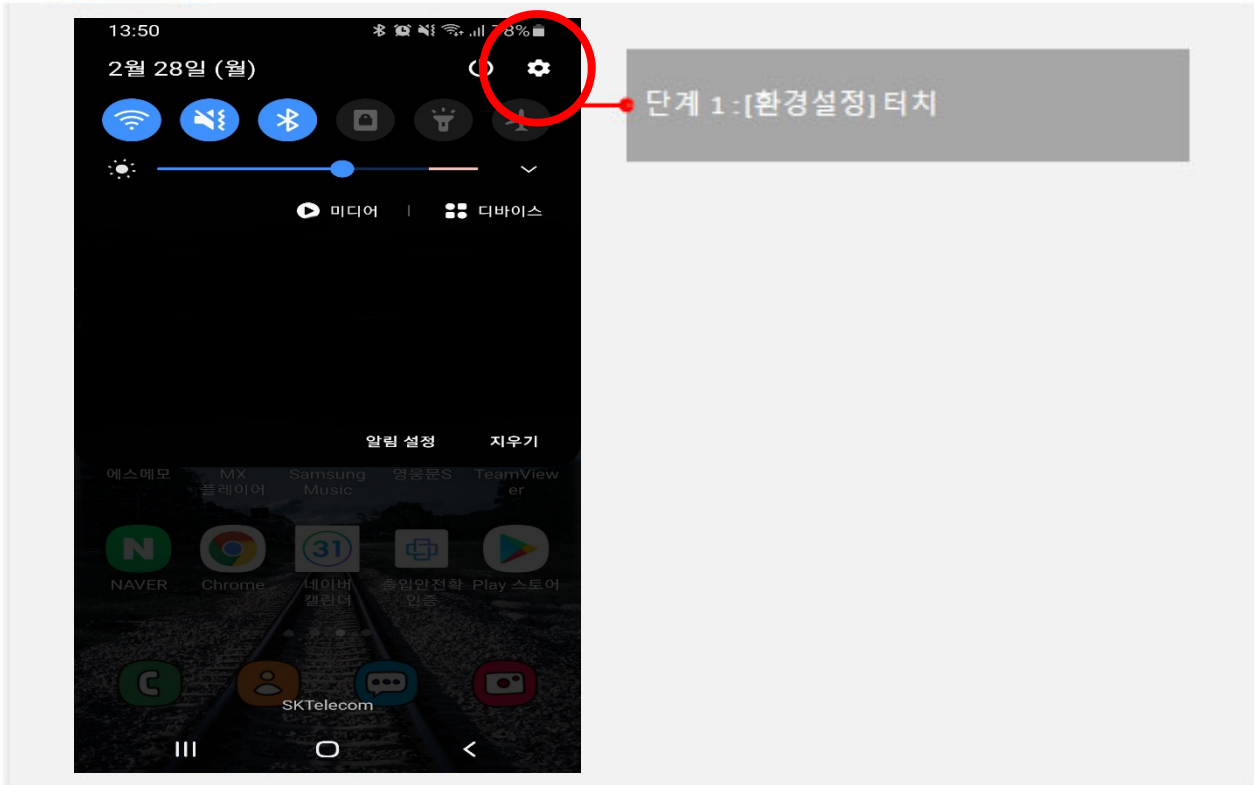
13:50
78%

2월 28일 (월)

미디어 | 디바이스

알림 설정 지우기

에스메모 MX 플레이어 Samsung Music 명품문S TeamViewer

NAVER Chrome 네이버 캘린더 출입안전확인증 Play 스토어

SKTelecom

단계 1 : [환경설정] 터치